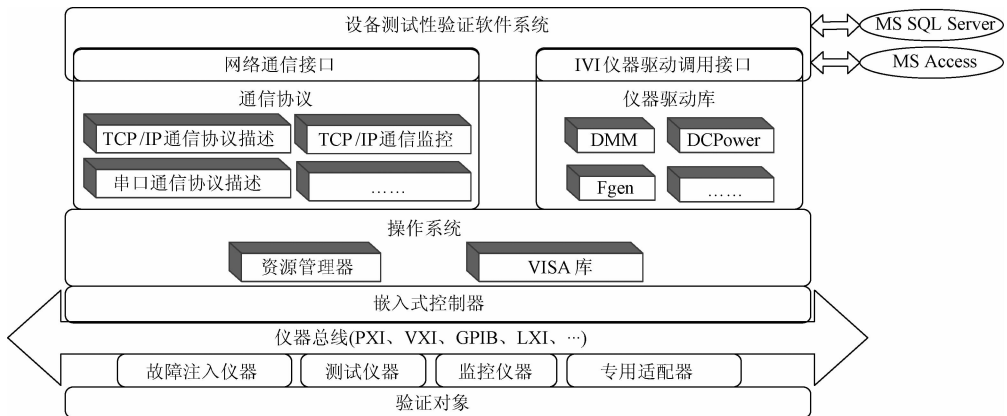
设备测试性验证软件系统

MS SQL Server

MS Access

网络通信接口

IVI仪器驱动调用接口

通信协议

TCP/IP通信协议描述

TCP/IP通信监控

串口通信协议描述

……

仪器驱动库

DMM

DCPower

Fgen

……

操作系统

资源管理器

VISA库

嵌入式控制器

仪器总线(PXI、VXI、GPIB、LXI、···)

故障注入仪器

测试仪器

监控仪器

专用适配器

验证对象